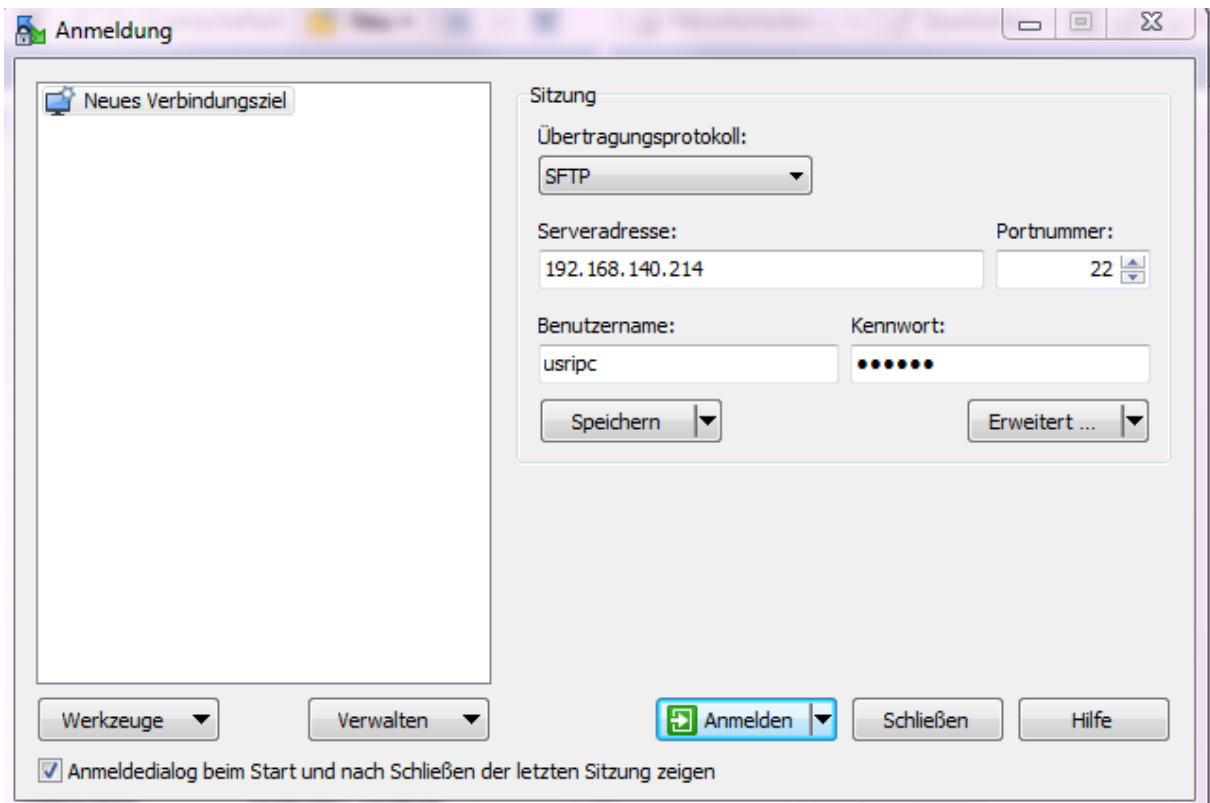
Anmeldung

Neues Verbindungsziel

Sitzung

Übertragungsprotokoll:

SFTP

Serveradresse:

192.168.140.214

Portnummer:

22

Benutzername:

usripc

Kennwort:

••••••

Speichern

Erweitert ...

Werkzeuge

Verwalten

Anmelden

Schließen

Hilfe

Anmeldedialog beim Start und nach Schließen der letzten Sitzung zeigen